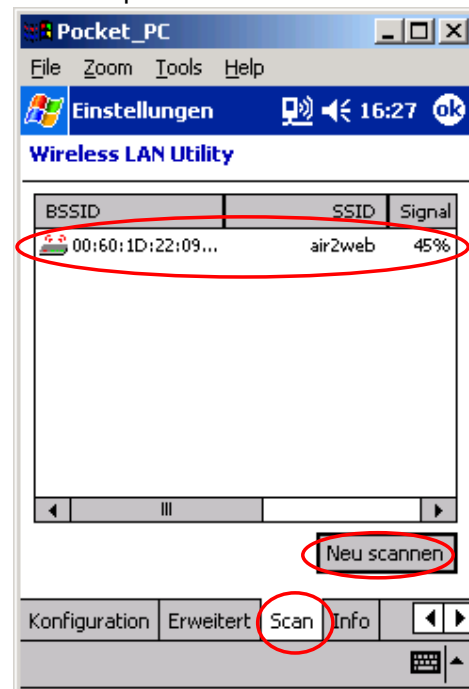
Pocket_PC

File Zoom Tools Help

Einstellungen 16:27 ok

Wireless LAN Utility

| BSSID | SSID | Signal |
|---|---|---|
| 00:60:1D:22:09... | air2web | 45% |

Neu scannen

Konfiguration Erweitert Scan Info